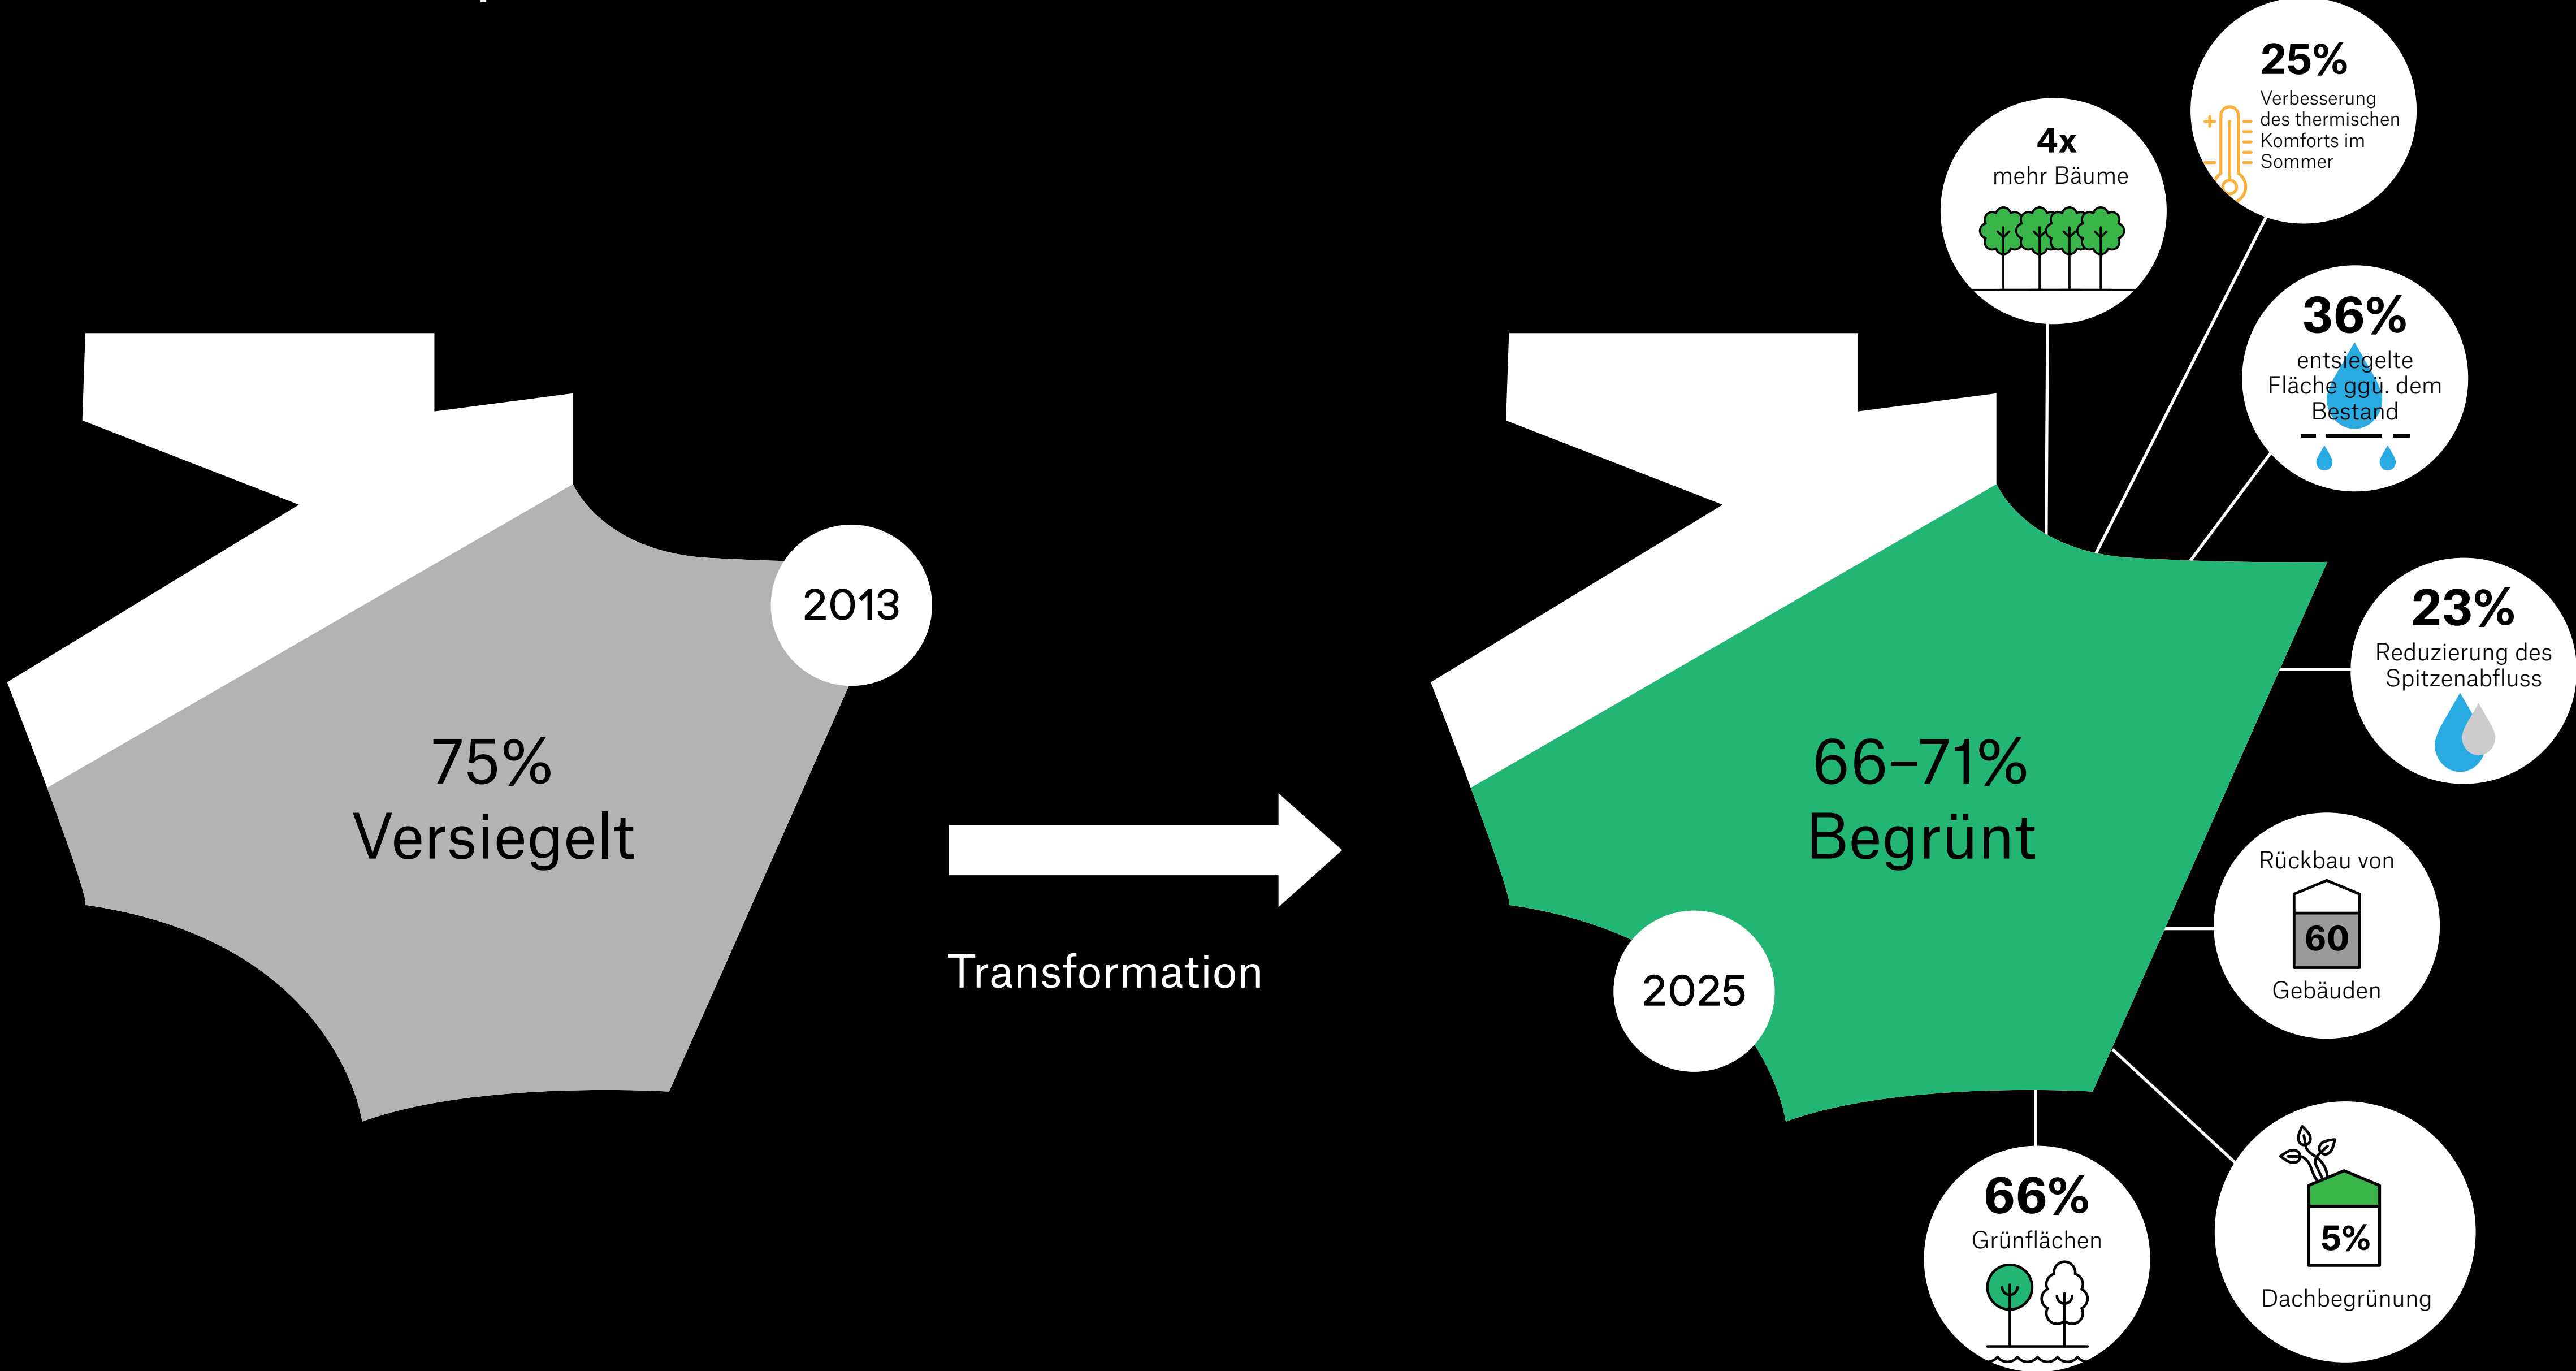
2013

75%
Versiegelt

Transformation

66–71%
Begrünt

2025

4x
mehr Bäume

25%
Verbesserung des thermischen Komforts im Sommer

36%
entsiegelte Fläche ggü. dem Bestand

23%
Reduzierung des Spitzenabfluss

Rückbau von
60
Gebäuden

5%
Dachbegrünung

66%
Grünflächen